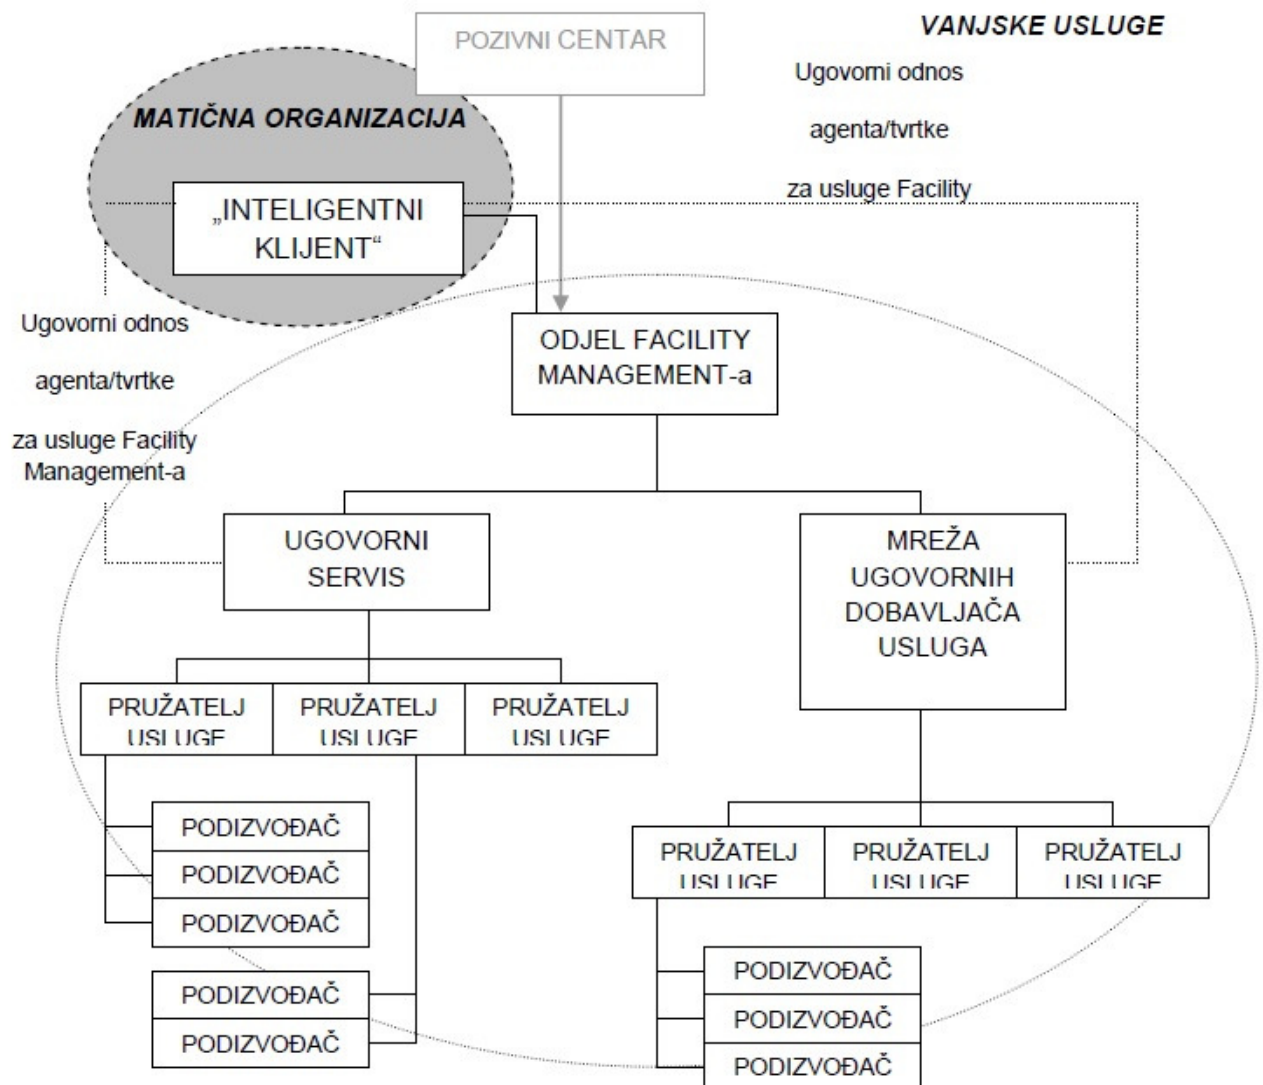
POZIVNI CENTAR

VANJSKE USLUGE

Ugovorni odnos

agenta/tvrtke

za usluge Facility

MATIČNA ORGANIZACIJA

„INTELIGENTNI KLIJENT“

Ugovorni odnos

agenta/tvrtke

za usluge Facility Management-a

ODJEL FACILITY MANAGEMENT-a

UGOVORNI SERVIS

MREŽA UGOVORNIH DOBAVLJAČA USLUGA

PRUŽATELJ USLUGE

PRUŽATELJ USLUGE

PRUŽATELJ USLUGE

PODIZVOĐAČ

PODIZVOĐAČ

PODIZVOĐAČ

PODIZVOĐAČ

PODIZVOĐAČ

PRUŽATELJ USLUGE

PRUŽATELJ USLUGE

PRUŽATELJ USLUGE

PODIZVOĐAČ

PODIZVOĐAČ

PODIZVOĐAČ